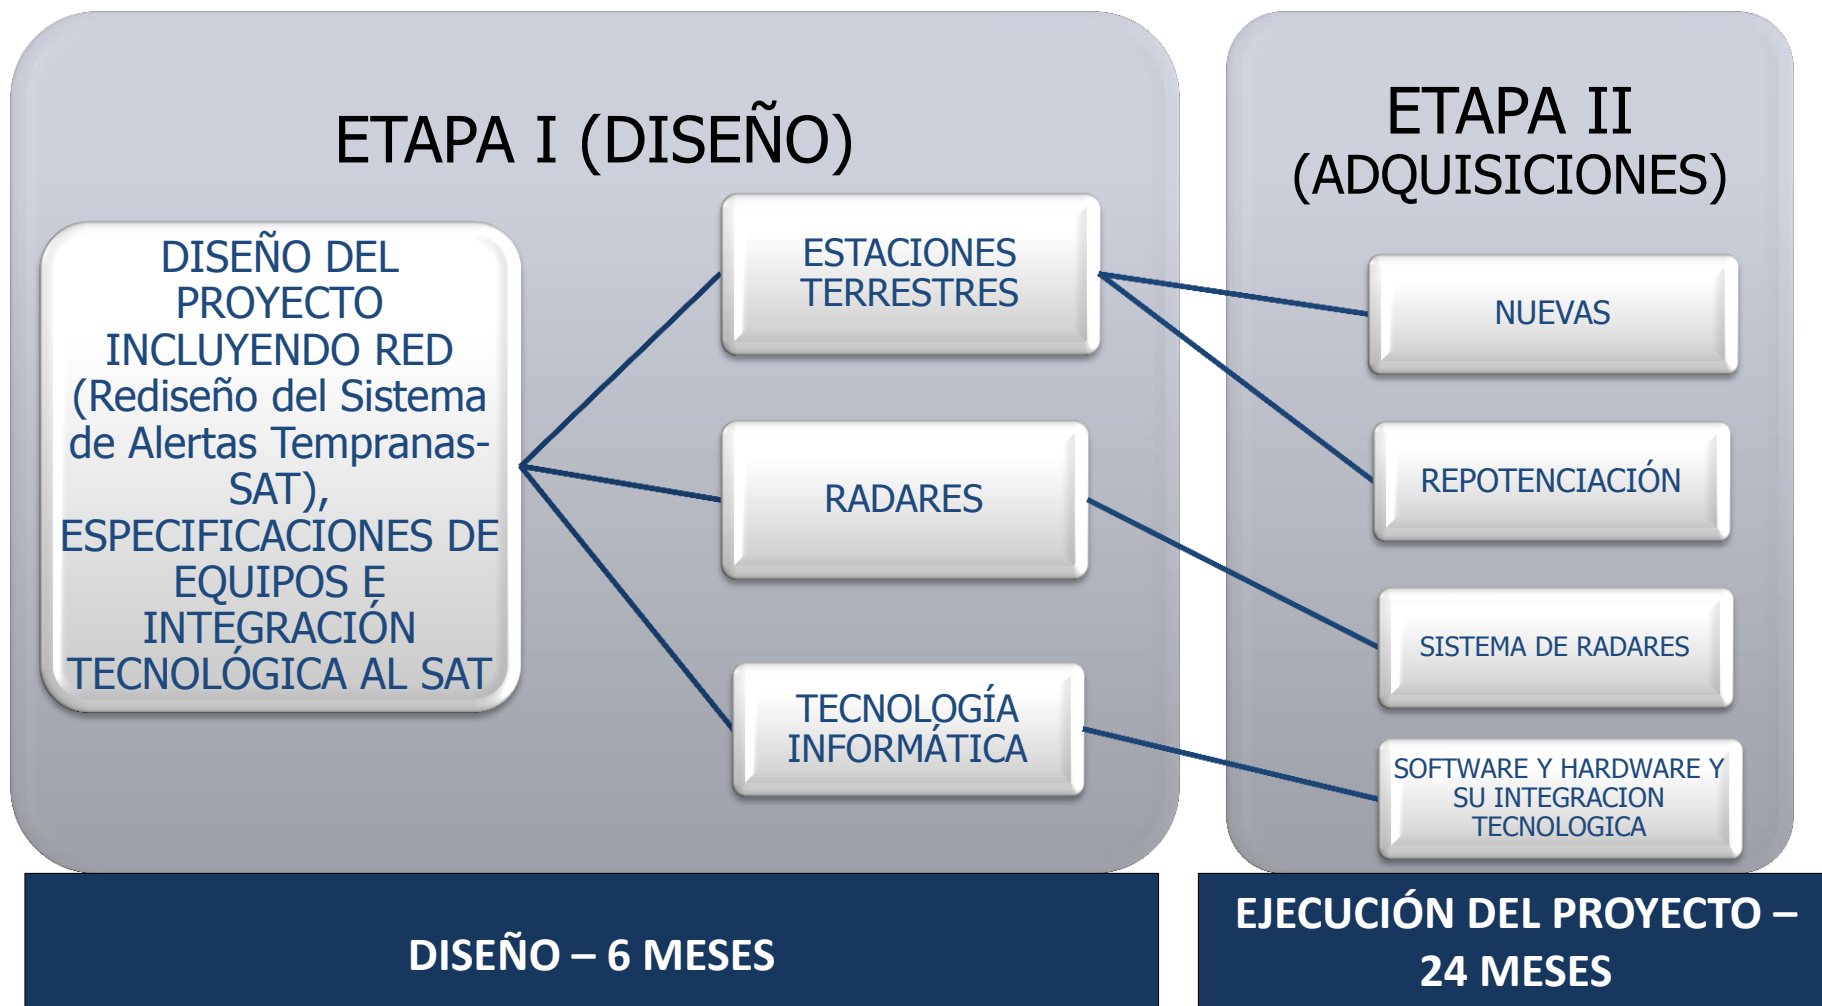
ETAPA I (DISEÑO)

DISEÑO DEL PROYECTO INCLUYENDO RED (Rediseño del Sistema de Alertas Tempranas-SAT), ESPECIFICACIONES DE EQUIPOS E INTEGRACIÓN TECNOLÓGICA AL SAT

ESTACIONES TERRESTRES

RADARES

TECNOLOGÍA INFORMÁTICA

ETAPA II (ADQUISICIONES)

NUEVAS

REPOTENCIACIÓN

SISTEMA DE RADARES

SOFTWARE Y HARDWARE Y SU INTEGRACION TECNOLOGICA

DISEÑO – 6 MESES

EJECUCIÓN DEL PROYECTO – 24 MESES